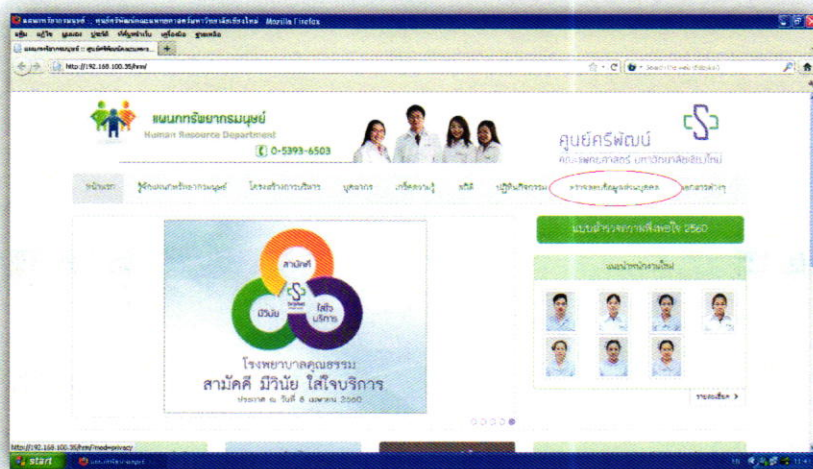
แผนกทรัพยากรมนุษย์ :: ศูนย์ศรีพัฒน์ คณะแพทยศาสตร์ มหาวิทยาลัยเชียงใหม่ - Mozilla Firefox

แฟ้ม แก้ไข มุมมอง ประวัติ ที่คั่นหน้า เครื่องมือ ช่วยเหลือ

แผนกทรัพยากรมนุษย์ :: ศูนย์ศรีพัฒน์ คณะแพทยศ...

http://192.168.100.35/hrm/

แผนกทรัพยากรมนุษย์
Human Resource Department
0-5393-6503

ศูนย์ศรีพัฒน์
คณะแพทยศาสตร์ มหาวิทยาลัยเชียงใหม่

หน้าแรก | รู้จักแผนกทรัพยากรมนุษย์ | โครงสร้างการบริหาร | บุคลากร | เกร็ดความรู้ | สถิติ | ปฏิทินกิจกรรม | การคุ้มครองข้อมูลส่วนบุคคล | เอกสารต่างๆ

สามัคคี
มีวินัย
ใส่ใจบริการ

โรงพยาบาลคุณธรรม
สามัคคี มีวินัย ใส่ใจบริการ
ประกาศ ณ วันที่ 8 เมษายน 2560

แบบสำรวจความพึงพอใจ 2560

แนะนำพนักงานใหม่

ทั้งหมด >

http://192.168.100.35/hrm/?mod=privacy

start